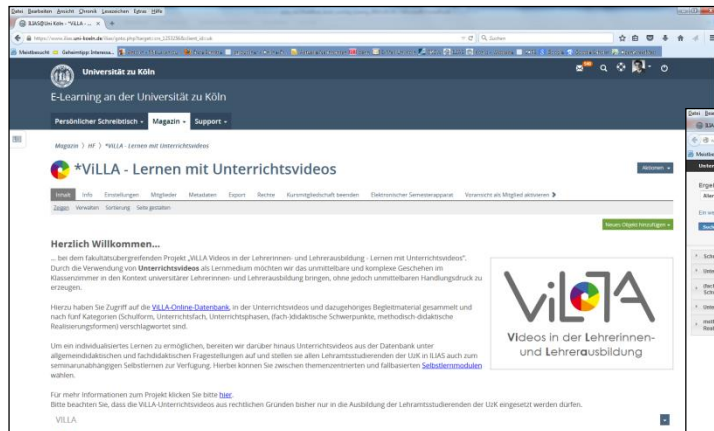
Datei Bearbeiten Ansicht Chronik Lesezeichen Extras Hilfe

ILIAS@Uni Köln - *ViLLA - ... ×

https://www.ilias.uni-koeln.de/ilias/goto.php?target=crs_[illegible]

Meistbesucht Geheimtipp: Interessa...

Universität zu Köln

E-Learning an der Universität zu Köln

Persönlicher Schreibtisch Magazin Support

Magazin » HF » *ViLLA - Lernen mit Unterrichtsvideos

*ViLLA - Lernen mit Unterrichtsvideos

Aktionen

Inhalt Info Einstellungen Mitglieder Metadaten Export Rechte Kursmitgliedschaft beenden Elektronischer Semesterapparat Voransicht als Mitglied aktivieren

Zeigen Verwalten Sortierung Seite gestalten

Neues Objekt hinzufügen

Herzlich Willkommen...

... bei dem fakultätsübergreifenden Projekt „ViLLA Videos in der Lehrerinnen- und Lehrerausbildung - Lernen mit Unterrichtsvideos". Durch die Verwendung von Unterrichtsvideos als Lernmedium möchten wir das unmittelbare und komplexe Geschehen im Klassenzimmer in den Kontext universitärer Lehrerinnen- und Lehrerausbildung bringen, ohne jedoch unmittelbaren Handlungsdruck zu erzeugen.

Hierzu haben Sie Zugriff auf die ViLLA-Online-Datenbank, in der Unterrichtsvideos und dazugehöriges Begleitmaterial gesammelt und nach fünf Kategorien (Schulform, Unterrichtsfach, Unterrichtsphasen, (fach-)didaktische Schwerpunkte, methodisch-didaktische Realisierungsformen) verschlagwortet sind.

Um ein individualisiertes Lernen zu ermöglichen, bereiten wir darüber hinaus Unterrichtsvideos aus der Datenbank unter allgemeindidaktischen und fachdidaktischen Fragestellungen auf und stellen sie allen Lehramtsstudierenden der UzK in ILIAS auch zum seminarunabhängigen Selbstlernen zur Verfügung. Hierbei können Sie zwischen themenzentrierten und fallbasierten Selbstlernmodulen wählen.

ViLLA
Videos in der Lehrerinnen- und Lehrerausbildung

Für mehr Informationen zum Projekt klicken Sie bitte hier.
Bitte beachten Sie, dass die ViLLA-Unterrichtsvideos aus rechtlichen Gründen bisher nur in der Ausbildung der Lehramtsstudierenden der UzK eingesetzt werden dürfen.

ViLLA